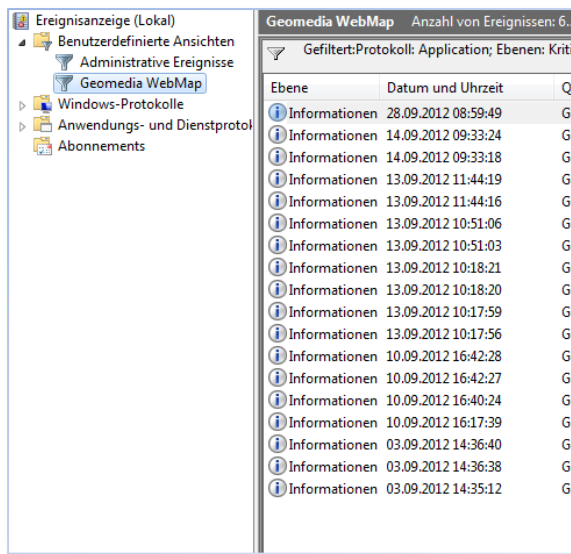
Ereignisanzeige (Lokal)
Benutzerdefinierte Ansichten
Administrative Ereignisse
Geomedia WebMap
Windows-Protokolle
Anwendungs- und Dienstprotok
Abonnements

Geomedia WebMap Anzahl von Ereignissen: 6.

Gefiltert:Protokoll: Application; Ebenen: Kriti

| Ebene | Datum und Uhrzeit | Q |
|---|---|---|
| Informationen | 28.09.2012 08:59:49 | G |
| Informationen | 14.09.2012 09:33:24 | G |
| Informationen | 14.09.2012 09:33:18 | G |
| Informationen | 13.09.2012 11:44:19 | G |
| Informationen | 13.09.2012 11:44:16 | G |
| Informationen | 13.09.2012 10:51:06 | G |
| Informationen | 13.09.2012 10:51:03 | G |
| Informationen | 13.09.2012 10:18:21 | G |
| Informationen | 13.09.2012 10:18:20 | G |
| Informationen | 13.09.2012 10:17:59 | G |
| Informationen | 13.09.2012 10:17:56 | G |
| Informationen | 10.09.2012 16:42:28 | G |
| Informationen | 10.09.2012 16:42:27 | G |
| Informationen | 10.09.2012 16:40:24 | G |
| Informationen | 10.09.2012 16:17:39 | G |
| Informationen | 03.09.2012 14:36:40 | G |
| Informationen | 03.09.2012 14:36:38 | G |
| Informationen | 03.09.2012 14:35:12 | G |